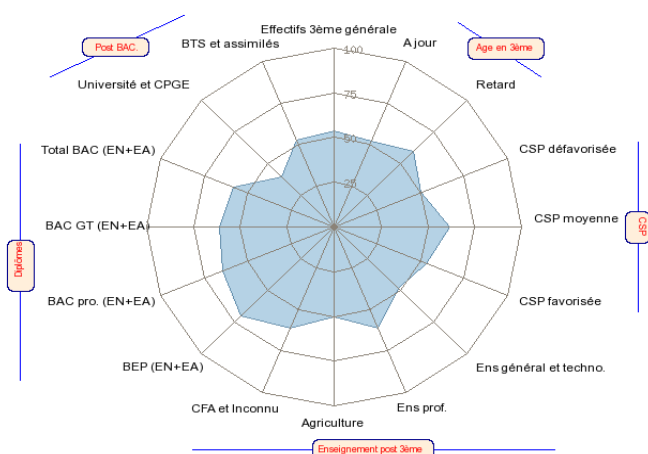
Post BAC.

Effectifs 3ème générale

Age en 3ème

BTS et assimilés

A jour

100

75

50

25

Université et CPGE

Retard

Total BAC (EN+EA)

CSP défavorisée

BAC GT (EN+EA)

CSP moyenne

CSP

Diplômes

BAC pro. (EN+EA)

CSP favorisée

BEP (EN+EA)

Ens général et techno.

CFA et Inconnu

Ens prof.

Agriculture

Enseignement post 3ème